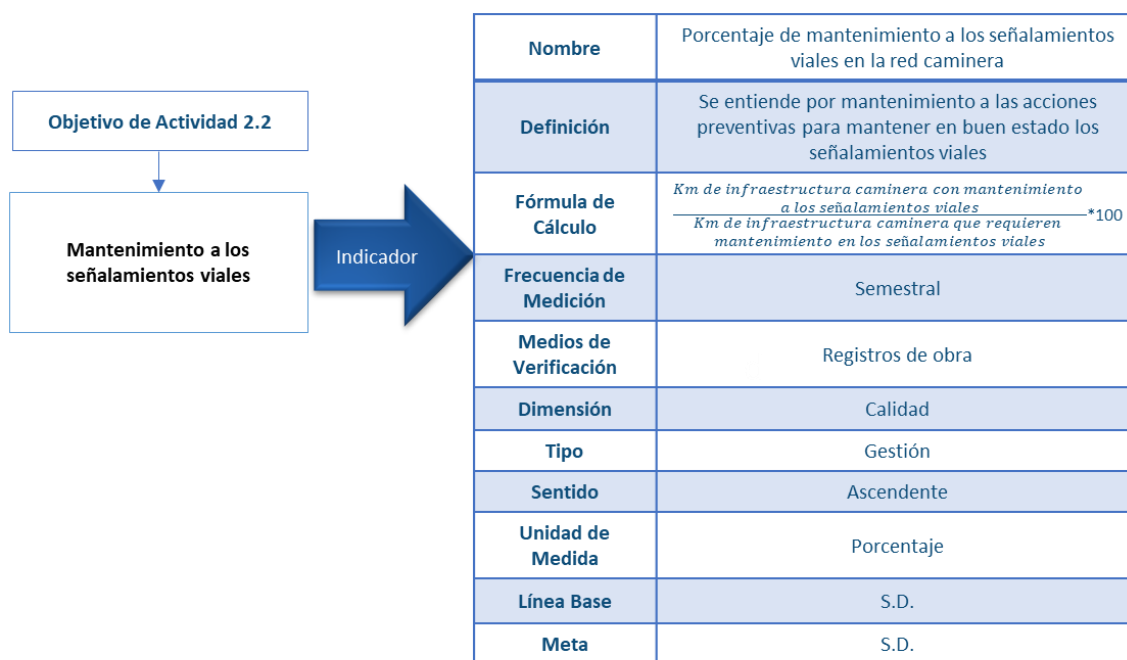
Objetivo de Actividad 2.2

Mantenimiento a los señalamientos viales

Indicador

| Nombre | Porcentaje de mantenimiento a los señalamientos viales en la red caminera |
|---|---|
| Definición | Se entiende por mantenimiento a las acciones preventivas para mantener en buen estado los señalamientos viales |
| Fórmula de Cálculo | $\frac{Km\ de\ infraestructura\ caminera\ con\ mantenimiento\ a\ los\ señalamientos\ viales}{Km\ de\ infraestructura\ caminera\ que\ requieren\ mantenimiento\ en\ los\ señalamientos\ viales}*100$ |
| Frecuencia de Medición | Semestral |
| Medios de Verificación | Registros de obra |
| Dimensión | Calidad |
| Tipo | Gestión |
| Sentido | Ascendente |
| Unidad de Medida | Porcentaje |
| Línea Base | S.D. |
| Meta | S.D. |